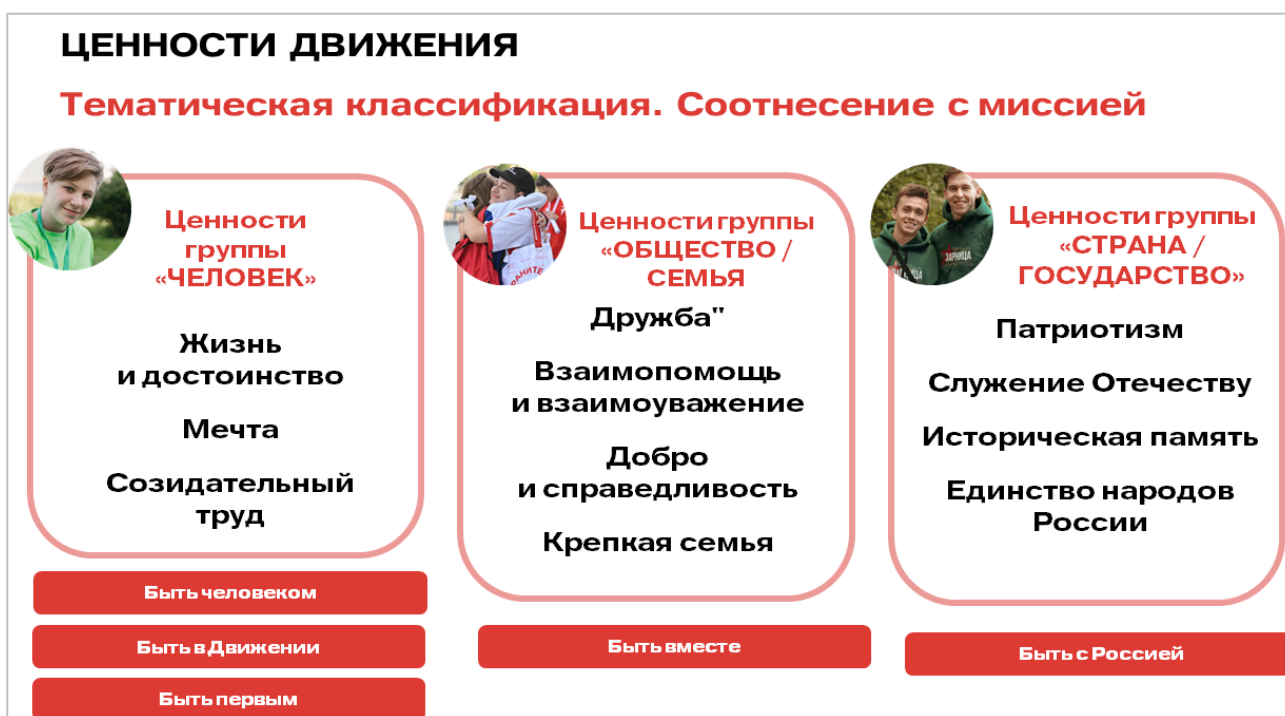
ЦЕННОСТИ ДВИЖЕНИЯ

Тематическая классификация. Соотнесение с миссией

Ценности группы «ЧЕЛОВЕК»

Жизнь и достоинство

Мечта

Созидательный труд

Быть человеком

Быть в Движении

Быть первым

Ценности группы «ОБЩЕСТВО / СЕМЬЯ

Дружба"

Взаимопомощь и взаимоуважение

Добро и справедливость

Крепкая семья

Быть вместе

Ценности группы «СТРАНА / ГОСУДАРСТВО»

Патриотизм

Служение Отечеству

Историческая память

Единство народов России

Быть с Россией